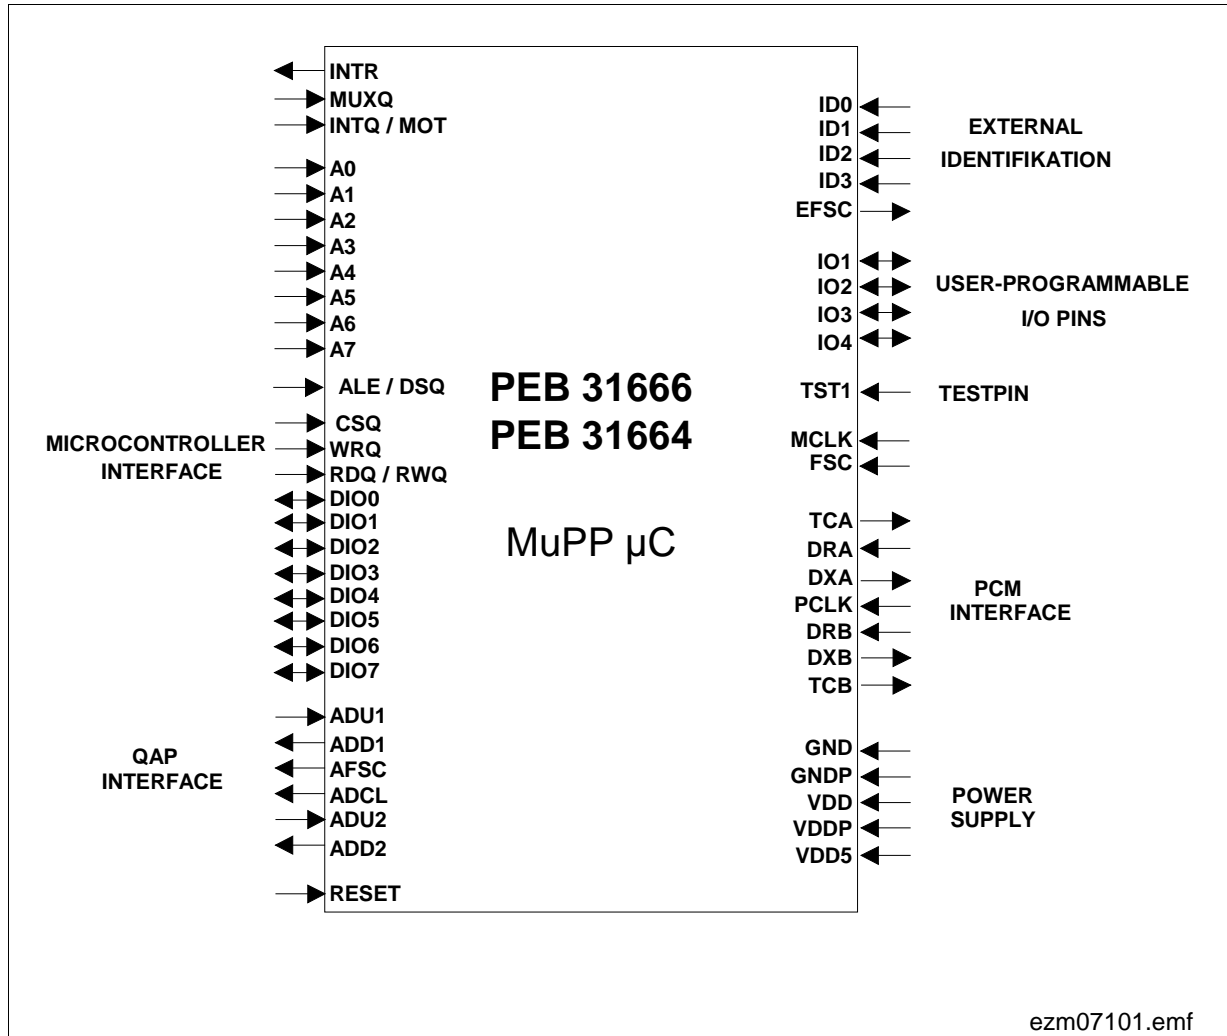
INTR
MUXQ
INTQ / MOT
A0
A1
A2
A3
A4
A5
A6
A7
ALE / DSQ
CSQ
MICROCONTROLLER INTERFACE
WRQ
RDQ / RWQ
DIO0
DIO1
DIO2
DIO3
DIO4
DIO5
DIO6
DIO7
ADU1
QAP INTERFACE
ADD1
AFSC
ADCL
ADU2
ADD2
RESET

PEB 31666
PEB 31664

MuPP µC

ID0
ID1
EXTERNAL IDENTIFIKATION
ID2
ID3
EFSC
IO1
USER-PROGRAMMABLE I/O PINS
IO2
IO3
IO4
TST1
TESTPIN
MCLK
FSC
TCA
DRA
DXA
PCM INTERFACE
PCLK
DRB
DXB
TCB
GND
GNDP
VDD
POWER SUPPLY
VDDP
VDD5

ezm07101.emf